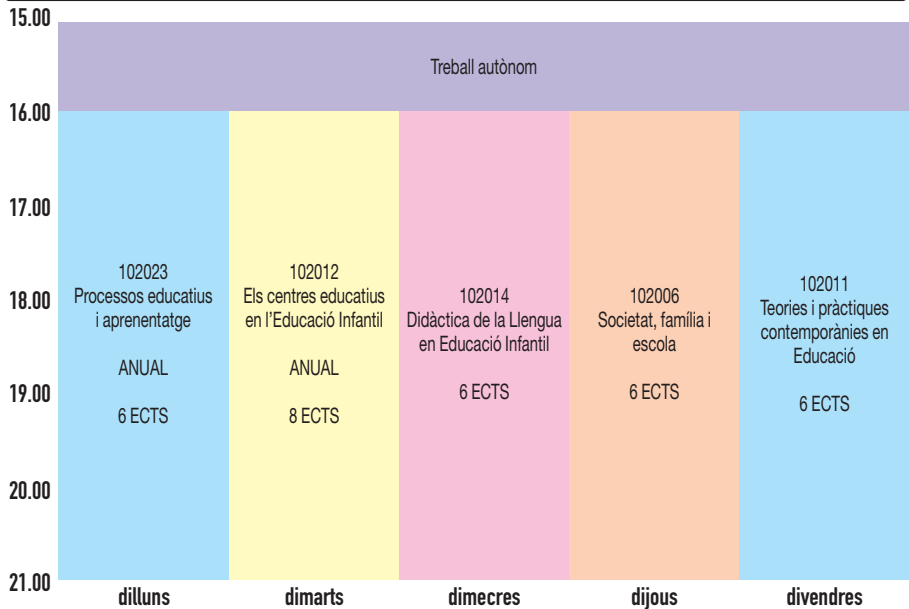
| | dilluns | dimarts | dimecres | dijous | divendres |
|---|---|---|---|---|---|
| 15.00 | Treball autònom | Treball autònom | Treball autònom | Treball autònom | Treball autònom |
| 16.00 – 21.00 | 102023 Processos educatius i aprenentatge ANUAL 6 ECTS | 102012 Els centres educatius en l'Educació Infantil ANUAL 8 ECTS | 102014 Didàctica de la Llengua en Educació Infantil 6 ECTS | 102006 Societat, família i escola 6 ECTS | 102011 Teories i pràctiques contemporànies en Educació 6 ECTS |

15.00
16.00
17.00
18.00
19.00
20.00
21.00